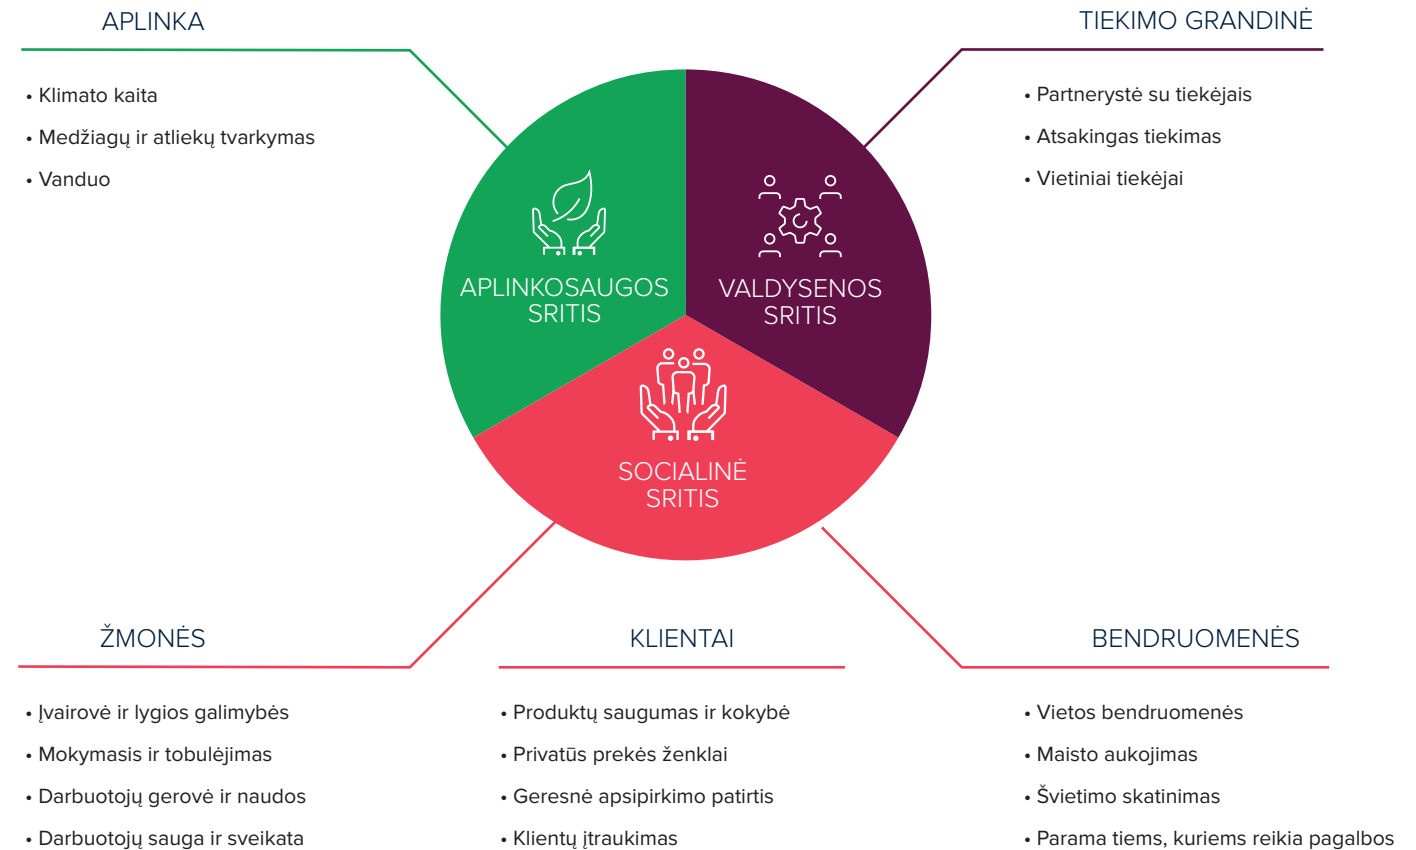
APLINKA

• Klimato kaita
• Medžiagų ir atliekų tvarkymas
• Vanduo

TIEKIMO GRANDINĖ

• Partnerystė su tiekėjais
• Atsakingas tiekimas
• Vietiniai tiekėjai

APLINKOSAUGOS SRITIS

VALDYSENOS SRITIS

SOCIALINĖ SRITIS

ŽMONĖS

• Įvairovė ir lygios galimybės
• Mokymasis ir tobulėjimas
• Darbuotojų gerovė ir naudos
• Darbuotojų sauga ir sveikata

KLIENTAI

• Produktų saugumas ir kokybė
• Privatūs prekės ženklai
• Geresnė apsipirkimo patirtis
• Klientų įtraukimas

BENDRUOMENĖS

• Vietos bendruomenės
• Maisto aukojimas
• Švietimo skatinimas
• Parama tiems, kuriems reikia pagalbos